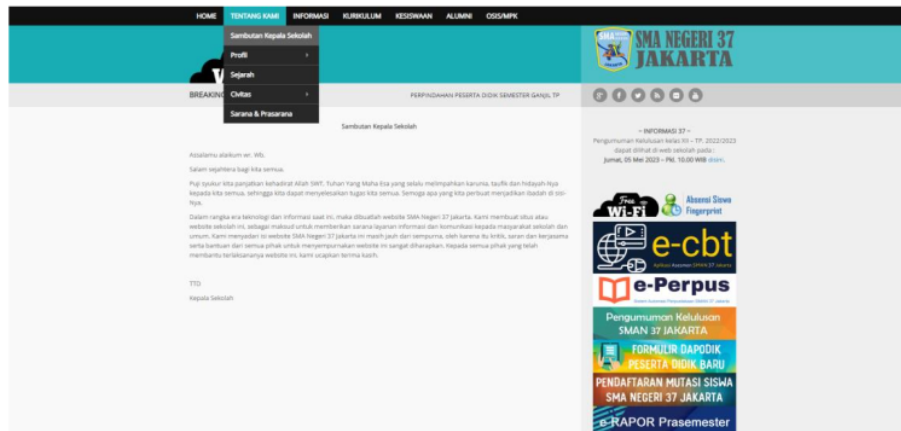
HOME TENTANG KAMI INFORMASI KURIKULUM KESISWAAN ALUMNI OSIS/MPK

Sambutan Kepala Sekolah
Profil
Sejarah
Civitas
Sarana & Prasarana

SMA NEGERI 37 JAKARTA

BREAKIN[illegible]

PERPINDAHAN PESERTA DIDIK SEMESTER GANJIL TP

Sambutan Kepala Sekolah

Assalamu alaikum wr. Wb.

Salam sejahtera bagi kita semua.

Puji syukur kita panjatkan kehadirat Allah SWT, Tuhan Yang Maha Esa yang selalu melimpahkan karunia, taufik dan hidayah-Nya kepada kita semua, sehingga kita dapat menyelesaikan tugas kita semua. Semoga apa yang kita perbuat menjadikan ibadah di sisi-Nya.

Dalam rangka era teknologi dan informasi saat ini, maka dibuatlah website SMA Negeri 37 Jakarta. Kami membuat situs atau website sekolah ini, sebagai maksud untuk memberikan sarana layanan informasi dan komunikasi kepada masyarakat sekolah dan umum. Kami menyadari isi website SMA Negeri 37 Jakarta ini masih jauh dari sempurna, oleh karena itu kritik, saran dan kerjasama serta bantuan dari semua pihak untuk menyempurnakan website ini sangat diharapkan. Kepada semua pihak yang telah membantu terlaksananya website ini, kami ucapkan terima kasih.

TTD

Kepala Sekolah

~ INFORMASI 37 ~
Pengumuman Kelulusan kelas XII – TP. 2022/2023 dapat dilihat di web sekolah pada :
Jumat, 05 Mei 2023 – Pkl. 10.00 WIB disini.

Free Wi-Fi
Absensi Siswa Fingerprint
e-cbt
Aplikasi Komputer SMAN 37 Jakarta
e-Perpus
Sistem Informasi Perpustakaan SMAN 37 Jakarta
Pengumuman Kelulusan SMAN 37 JAKARTA
FORMULIR DAPODIK PESERTA DIDIK BARU
PENDAFTARAN MUTASI SISWA SMA NEGERI 37 JAKARTA
e-RAPOR Prasemester